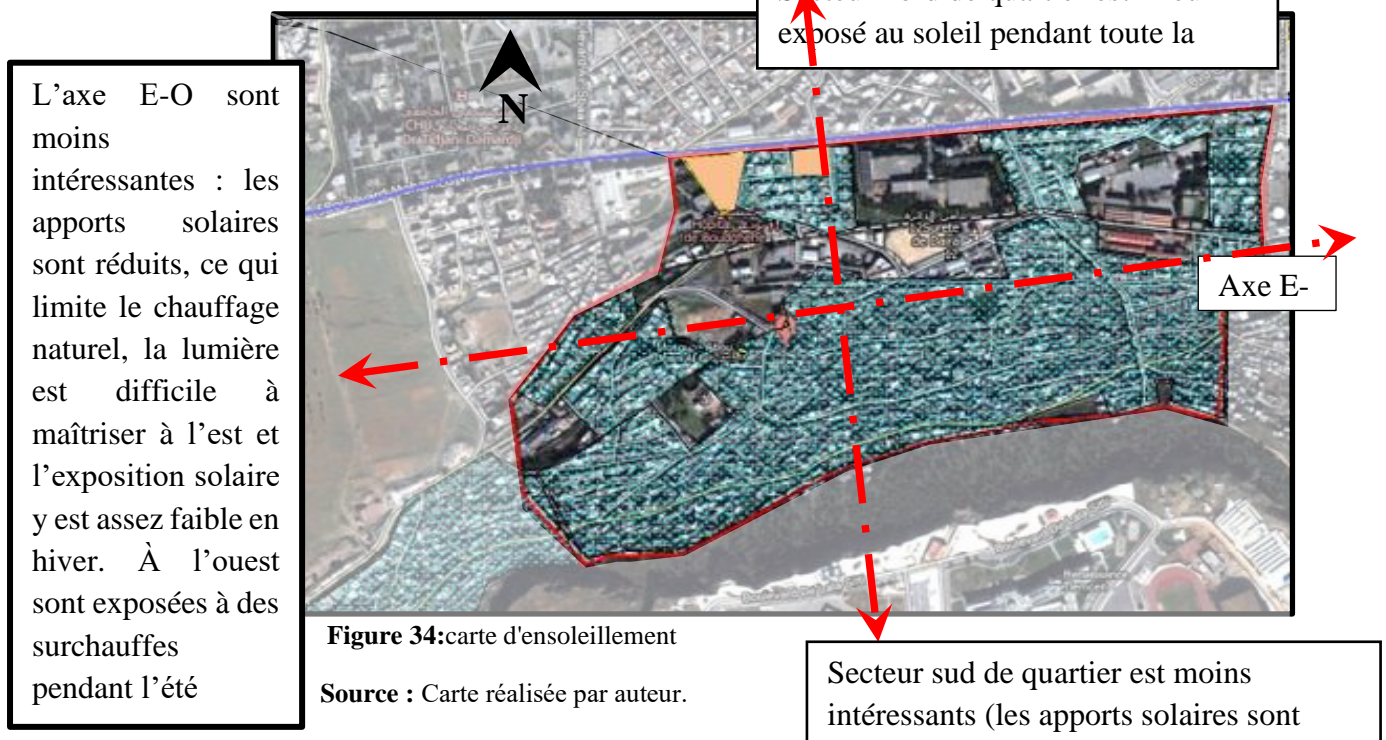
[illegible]
exposé au soleil pendant toute la

L'axe E-O sont moins intéressantes : les apports solaires sont réduits, ce qui limite le chauffage naturel, la lumière est difficile à maîtriser à l'est et l'exposition solaire y est assez faible en hiver. À l'ouest sont exposées à des surchauffes pendant l'été

N

Axe E-

Figure 34:carte d'ensoleillement

Source : Carte réalisée par auteur.

Secteur sud de quartier est moins intéressants (les apports solaires sont